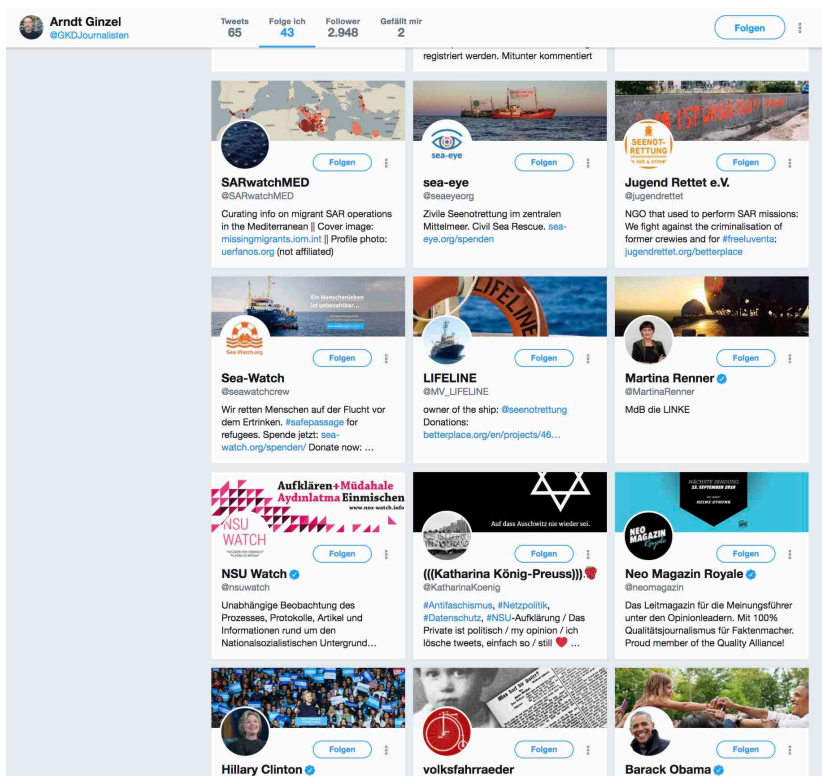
Arndt Ginzel
@GKDJournalisten

Tweets 65
Folge ich 43
Follower 2.948
Gefällt mir 2

Folgen

registriert werden. Mitunter kommentiert

Folgen
SARwatchMED
@SARwatchMED
Curating info on migrant SAR operations in the Mediterranean || Cover image: missingmigrants.iom.int || Profile photo: uerfanos.org (not affiliated)

sea-eye
Folgen
sea-eye
@seaeyeorg
Zivile Seenotrettung im zentralen Mittelmeer. Civil Sea Rescue. sea-eye.org/spenden

SEENOT-RETTUNG ist kein Verbrechen
Folgen
Jugend Rettet e.V.
@jugendrettet
NGO that used to perform SAR missions: We fight against the criminalisation of former crewies and for #freeiuventa: jugendrettet.org/betterplace

Ein Menschenleben ist unbezahlbar...
Sea-Watch.org
Folgen
Sea-Watch
@seawatchcrew
Wir retten Menschen auf der Flucht vor dem Ertrinken. #safepassage for refugees. Spende jetzt: sea-watch.org/spenden/ Donate now: ...

LIFELINE
Folgen
LIFELINE
@MV_LIFELINE
owner of the ship: @seenotrettung Donations: betterplace.org/en/projects/46...

Folgen
Martina Renner
@MartinaRenner
MdB die LINKE

Aufklären+Müdahale Aydınlatma Einmischen
www.nsu-watch.info
NSU WATCH
Folgen
NSU Watch
@nsuwatch
Unabhängige Beobachtung des Prozesses, Protokolle, Artikel und Informationen rund um den Nationalsozialistischen Untergrund...

Auf dass Auschwitz nie wieder sei.
Folgen
(((Katharina König-Preuss)))
@KatharinaKoenig
#Antifaschismus, #Netzpolitik, #Datenschutz, #NSU-Aufklärung / Das Private ist politisch / my opinion / ich lösche tweets, einfach so / still ❤ ...

NEO MAGAZIN Royale
Folgen
Neo Magazin Royale
@neomagazin
Das Leitmagazin für die Meinungsführer unter den Opinionleadern. Mit 100% Qualitätsjournalismus für Faktenmacher. Proud member of the Quality Alliance!

Folgen
Hillary Clinton

Folgen
volksfahrraeder

Folgen
Barack Obama